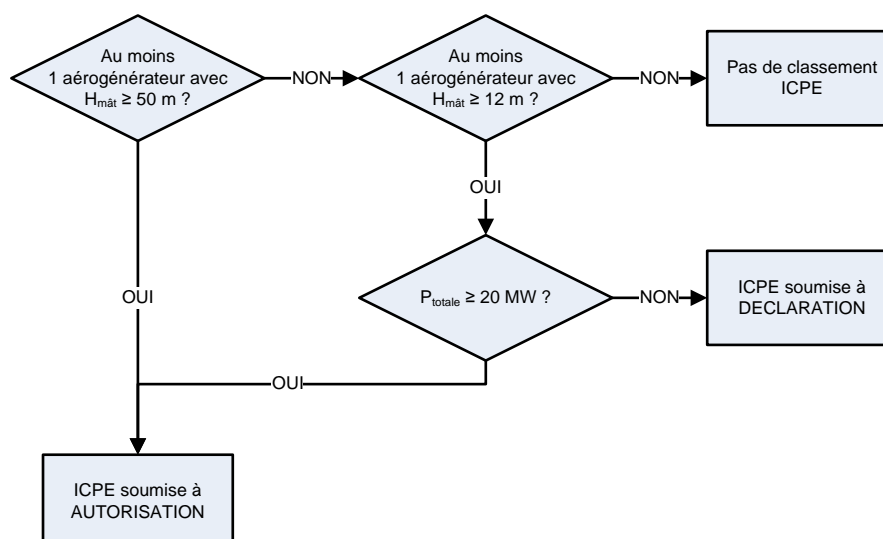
Au moins 1 aérogénérateur avec $H_{mât} \geq 50$ m ?

NON

Au moins 1 aérogénérateur avec $H_{mât} \geq 12$ m ?

NON

Pas de classement ICPE

OUI

OUI

$P_{totale} \geq 20$ MW ?

NON

ICPE soumise à DECLARATION

OUI

ICPE soumise à AUTORISATION